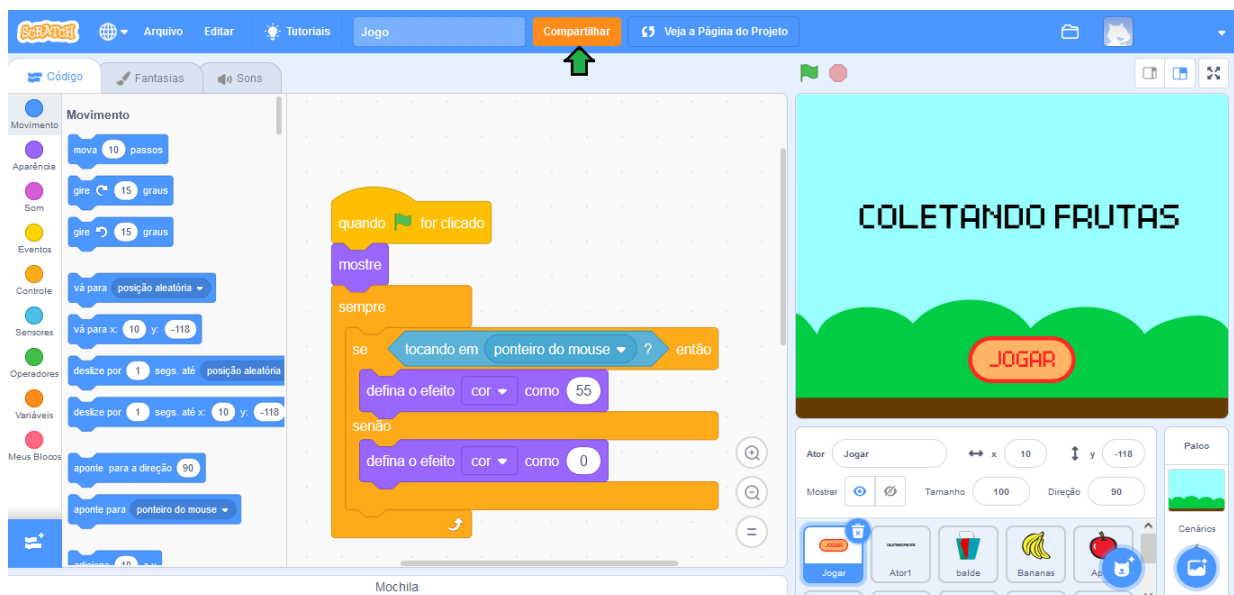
SCRATCH Arquivo Editar Tutoriais Jogo Compartilhar Veja a Página do Projeto

Código Fantasias Sons

Movimento
Aparência
Som
Eventos
Controle
Sensores
Operadores
Variáveis
Meus Blocos

Movimento
mova 10 passos
gire 15 graus
gire 15 graus
vá para posição aleatória
vá para x: 10 y: -118
deslize por 1 segs. até posição aleatória
deslize por 1 segs. até x: 10 y: -118
aponte para a direção 90
aponte para ponteiro do mouse
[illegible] 10 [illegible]

quando for clicado
mostre
sempre
se tocando em ponteiro do mouse ? então
defina o efeito cor como 55
senão
defina o efeito cor como 0

Mochila

COLETANDO FRUTAS
JOGAR

Ator Jogar x 10 y -118
Mostrar Tamanho 100 Direção 90

Jogar Ator1 balde Bananas Ap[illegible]

Palco
Cenários